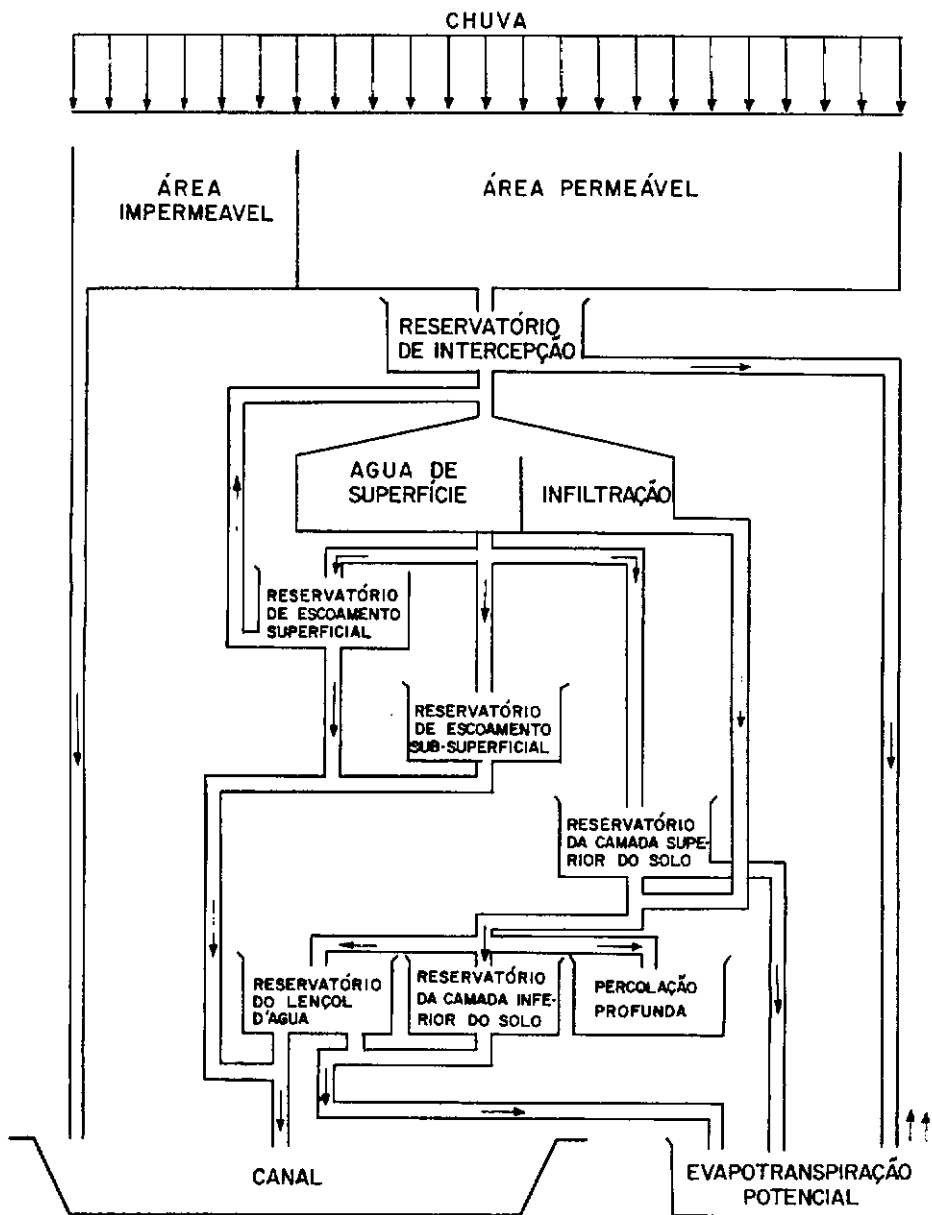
CHUVA

ÁREA IMPERMEAVEL

ÁREA PERMEÁVEL

RESERVATÓRIO DE INTERCEPÇÃO

AGUA DE SUPERFÍCIE

INFILTRAÇÃO

RESERVATÓRIO DE ESCOAMENTO SUPERFICIAL

RESERVATÓRIO DE ESCOAMENTO SUB-SUPERFICIAL

RESERVATÓRIO DA CAMADA SUPERIOR DO SOLO

RESERVATÓRIO DO LENÇOL D'AGUA

RESERVATÓRIO DA CAMADA INFERIOR DO SOLO

PERCOLAÇÃO PROFUNDA

CANAL

EVAPOTRANSPIRAÇÃO POTENCIAL